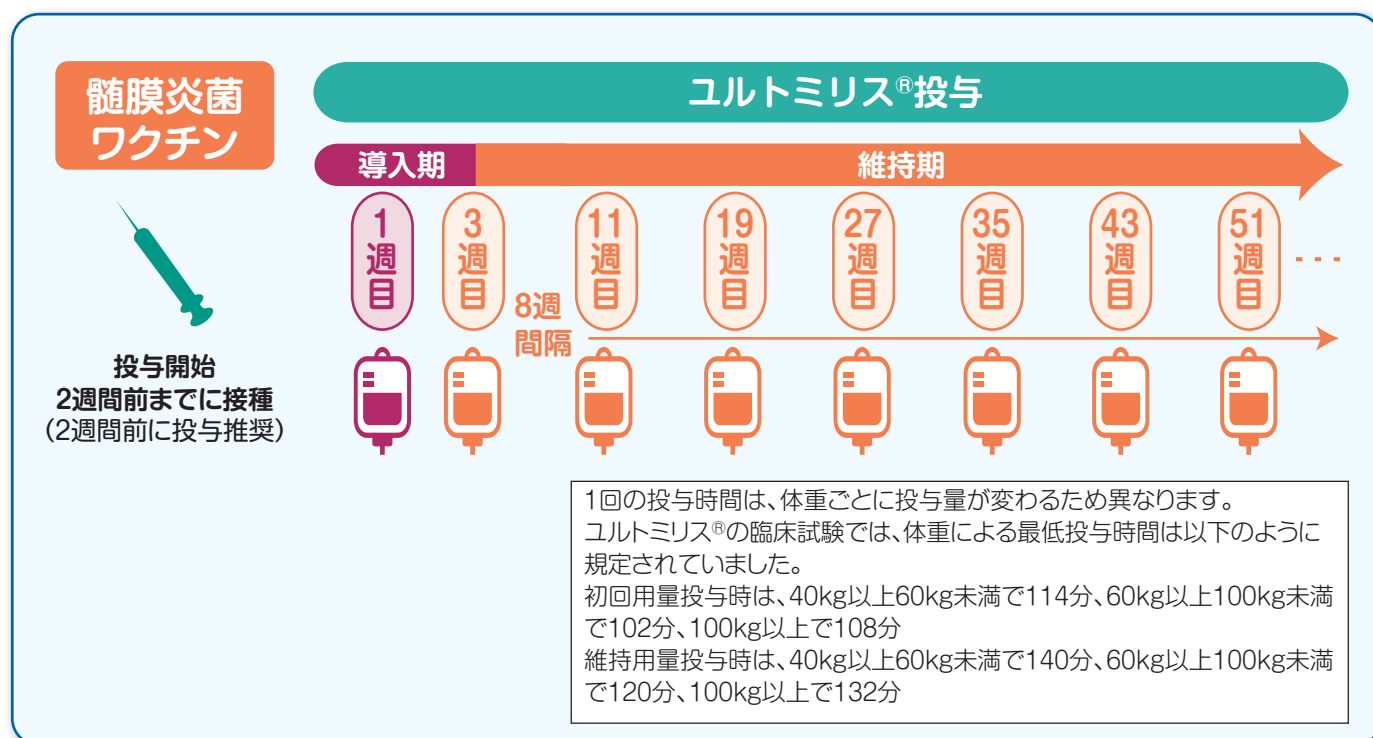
髄膜炎菌ワクチン

ユルトミリス®投与

導入期

維持期

1週目

3週目

8週間隔

11週目

19週目

27週目

35週目

43週目

51週目

・・・

投与開始
2週間前までに接種
(2週間前に投与推奨)

1回の投与時間は、体重ごとに投与量が変わるため異なります。
ユルトミリス®の臨床試験では、体重による最低投与時間は以下のように規定されていました。
初回用量投与時は、40kg以上60kg未満で114分、60kg以上100kg未満で102分、100kg以上で108分
維持用量投与時は、40kg以上60kg未満で140分、60kg以上100kg未満で120分、100kg以上で132分